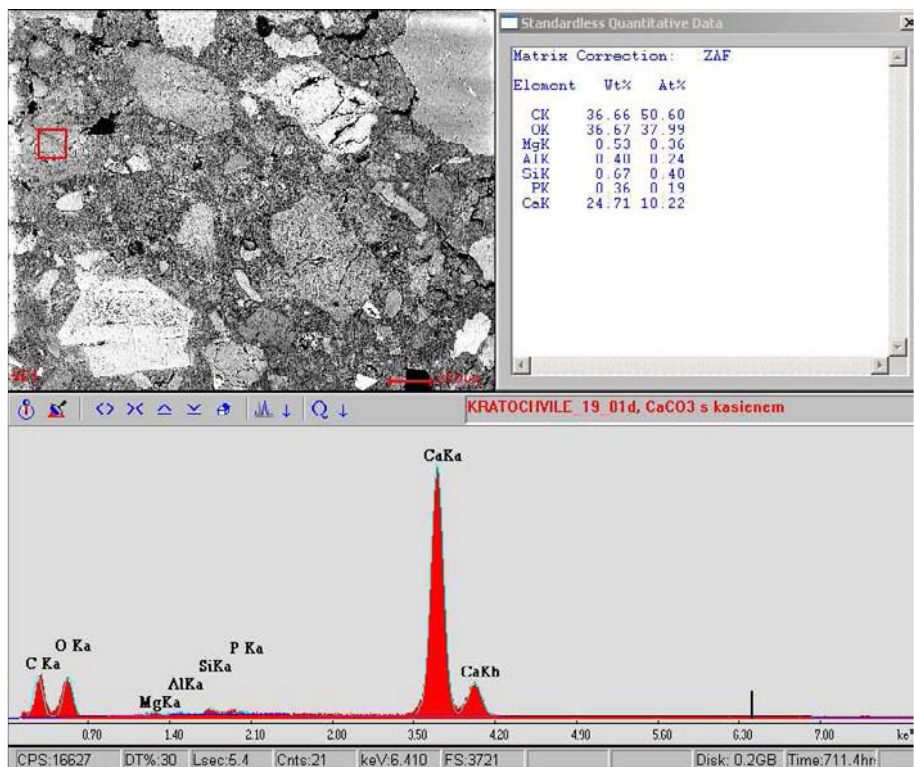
Standardless Quantitative Data

Matrix Correction: ZAF

| Element | Wt% | At% |
|---|---|---|
| CK | 36.66 | 50.60 |
| OK | 36.67 | 37.99 |
| MgK | 0.53 | 0.36 |
| AlK | 0.40 | 0.24 |
| SiK | 0.67 | 0.40 |
| PK | 0.36 | 0.19 |
| CaK | 24.71 | 10.22 |

SEI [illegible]

KRATOCHVILE_19_01d, CaCO3 s kasienem

CaKa
O Ka
C Ka
P Ka
SiKa
AlKa
MgKa
CaKb

0.70 1.40 2.10 2.80 3.50 4.20 4.90 5.60 6.30 7.00 ke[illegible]

CPS:16627 DT%:30 Lsec:5.4 Cnts:21 keV:6.410 FS:3721 Disk: 0.2GB Time:711.4hr